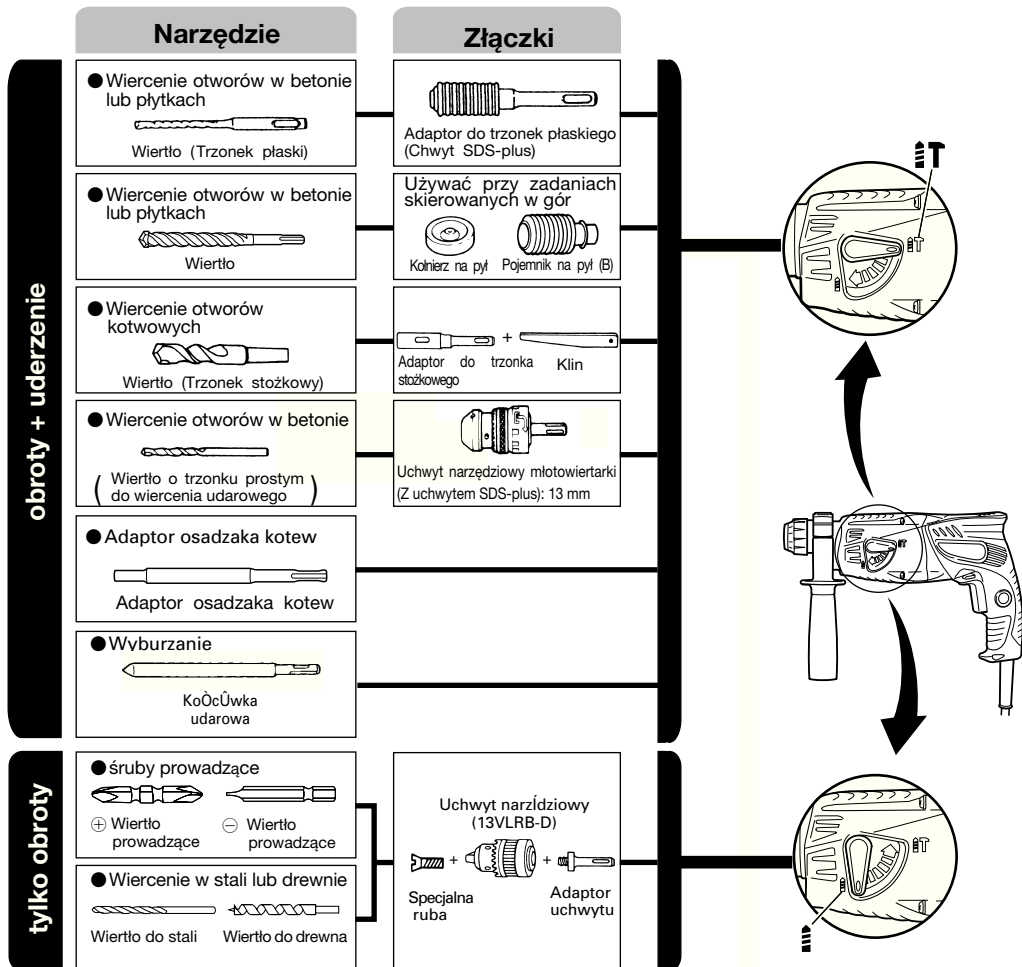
Narzędzie

Złączki

obroty + uderzenie

●Wiercenie otworów w betonie lub płytkach

Wiertło (Trzonek płaski)

Adaptor do trzonek płaskiego (Chwyt SDS-plus)

●Wiercenie otworów w betonie lub płytkach

Wiertło

Używać przy zadaniach skierowanych w gór

Kołnierz na pył

Pojemnik na pył (B)

●Wiercenie otworów kotwowych

Wiertło (Trzonek stożkowy)

Adaptor do trzonka stożkowego

+

Klin

●Wiercenie otworów w betonie

( Wiertło o trzonku prostym do wiercenia udarowego )

Uchwyt narzędziowy młotowiertarki (Z uchwytem SDS-plus): 13 mm

●Adaptor osadzaka kotew

Adaptor osadzaka kotew

●Wyburzanie

KoÒcÛwka udarowa

tylko obroty

●śruby prowadzące

⊕ Wiertło prowadzące

⊖ Wiertło prowadzące

●Wiercenie w stali lub drewnie

Wiertło do stali

Wiertło do drewna

Uchwyt narzÍdziowy (13VLRB-D)

+

+

Specjalna ruba

Adaptor uchwytu